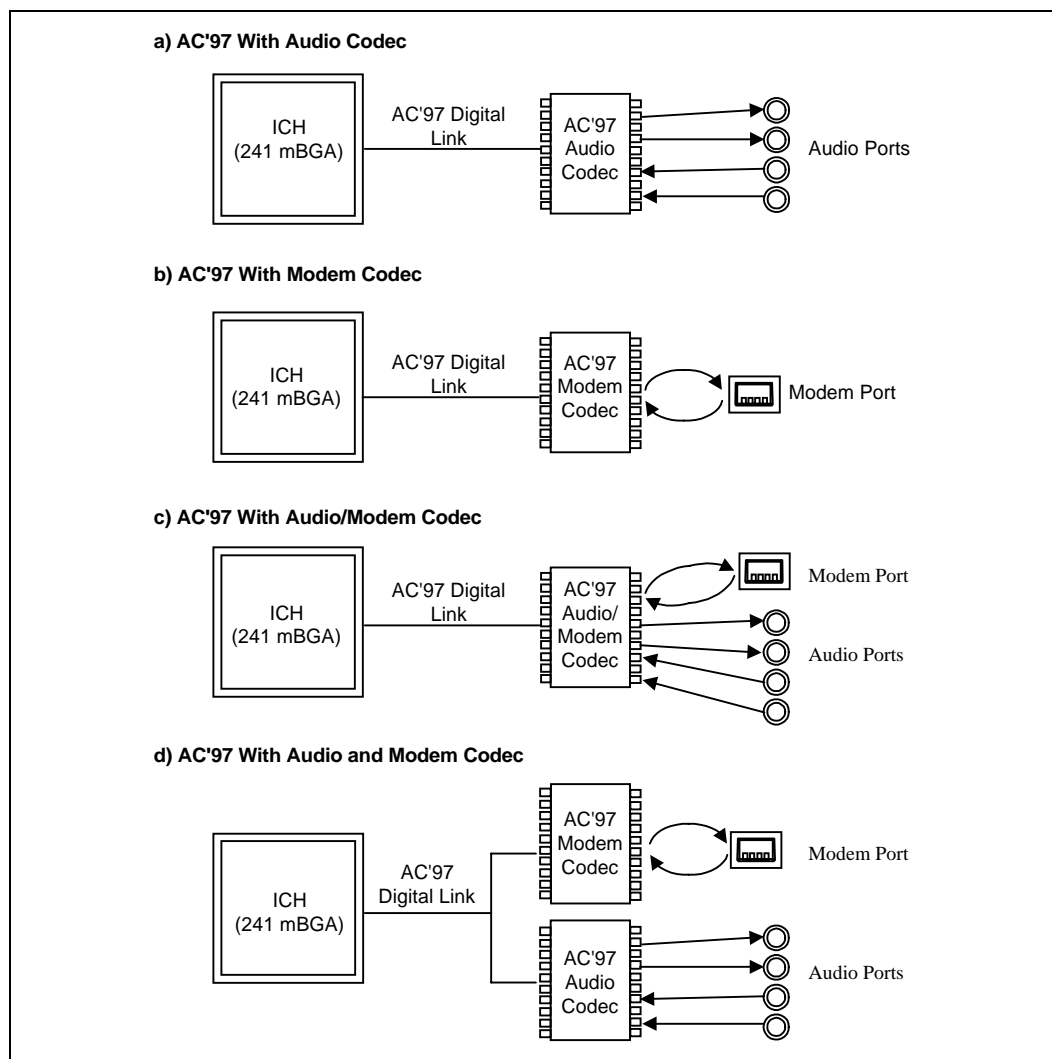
a) AC'97 With Audio Codec

ICH (241 mBGA)

AC'97 Digital Link

AC'97 Audio Codec

Audio Ports

b) AC'97 With Modem Codec

ICH (241 mBGA)

AC'97 Digital Link

AC'97 Modem Codec

Modem Port

c) AC'97 With Audio/Modem Codec

ICH (241 mBGA)

AC'97 Digital Link

AC'97 Audio/ Modem Codec

Modem Port

Audio Ports

d) AC'97 With Audio and Modem Codec

ICH (241 mBGA)

AC'97 Digital Link

AC'97 Modem Codec

Modem Port

AC'97 Audio Codec

Audio Ports